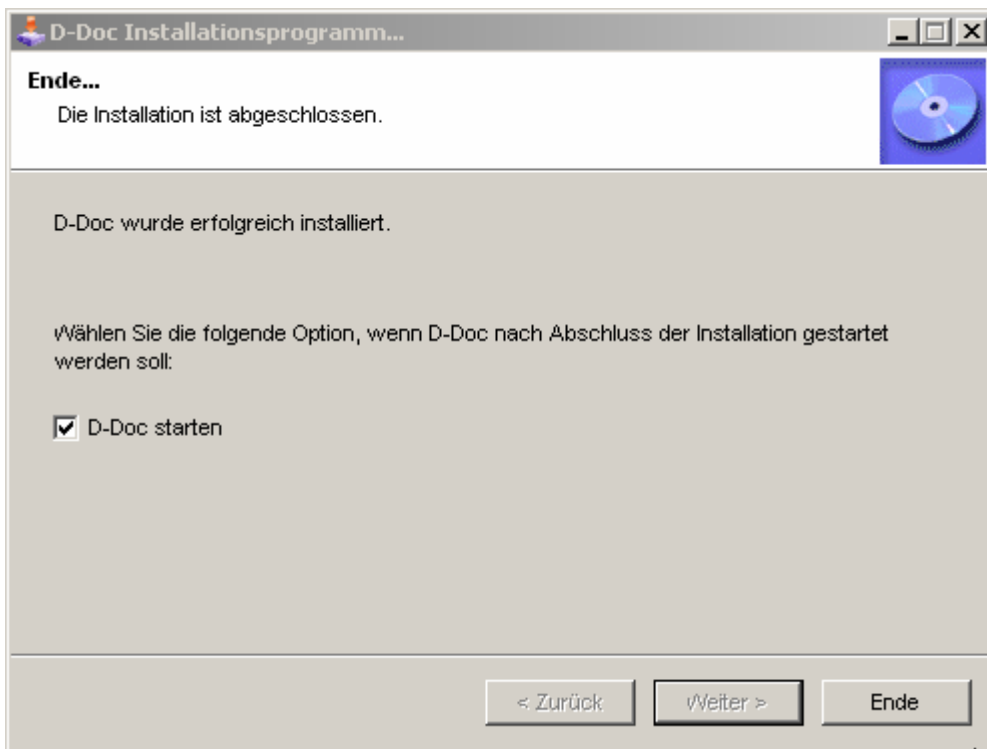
D-Doc Installationsprogramm...

Ende...
Die Installation ist abgeschlossen.

D-Doc wurde erfolgreich installiert.

Wählen Sie die folgende Option, wenn D-Doc nach Abschluss der Installation gestartet werden soll:

D-Doc starten

< Zurück
Weiter >
Ende